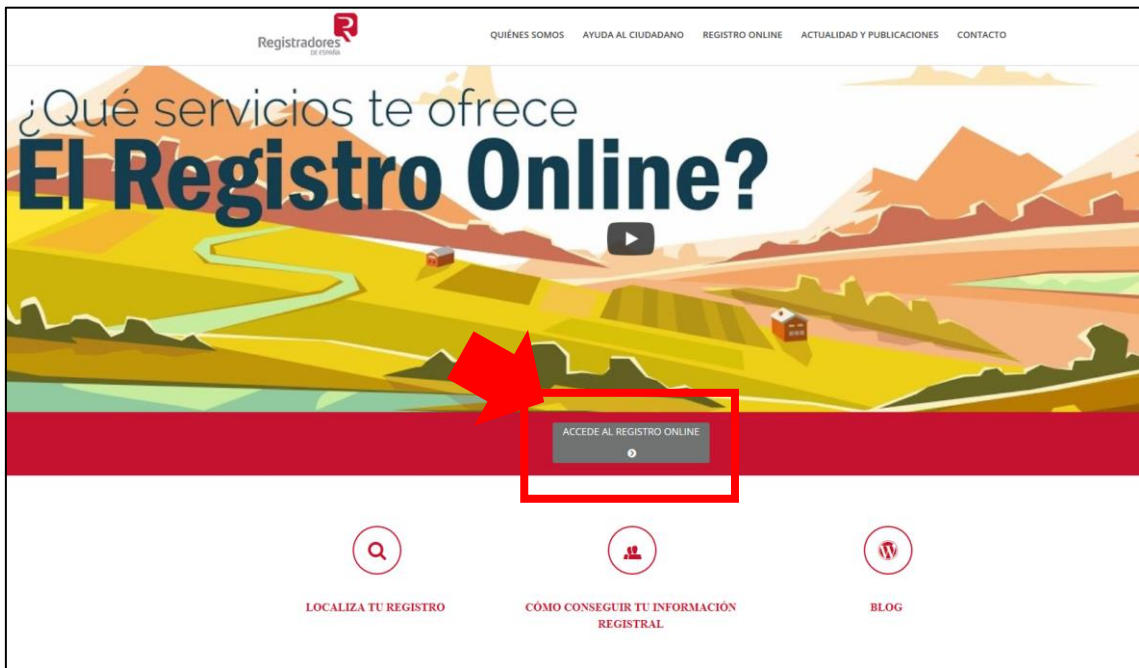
Registradores
DE ESPAÑA

QUIÉNES SOMOS AYUDA AL CIUDADANO REGISTRO ONLINE ACTUALIDAD Y PUBLICACIONES CONTACTO

¿Qué servicios te ofrece
El Registro Online?

ACCEDE AL REGISTRO ONLINE

LOCALIZA TU REGISTRO

CÓMO CONSEGUIR TU INFORMACIÓN REGISTRAL

BLOG